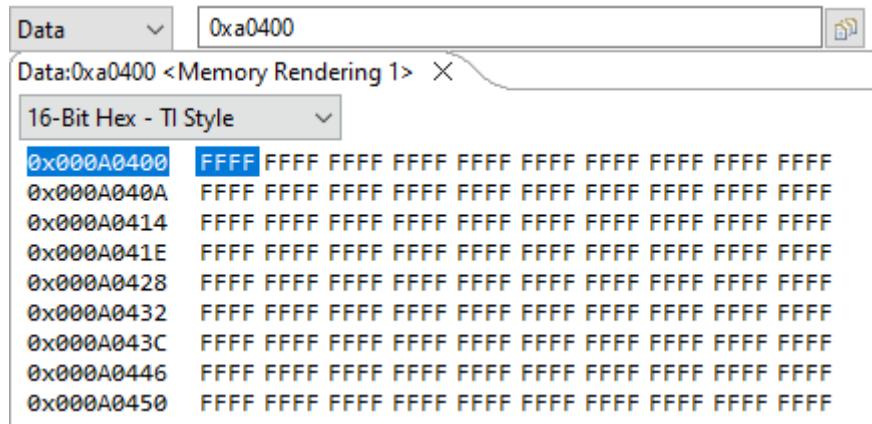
Data

0xa0400

Data:0xa0400 <Memory Rendering 1> ×

16-Bit Hex - TI Style

0x000A0400 FFFF FFFF FFFF FFFF FFFF FFFF FFFF FFFF FFFF FFFF
0x000A040A FFFF FFFF FFFF FFFF FFFF FFFF FFFF FFFF FFFF FFFF
0x000A0414 FFFF FFFF FFFF FFFF FFFF FFFF FFFF FFFF FFFF FFFF
0x000A041E FFFF FFFF FFFF FFFF FFFF FFFF FFFF FFFF FFFF FFFF
0x000A0428 FFFF FFFF FFFF FFFF FFFF FFFF FFFF FFFF FFFF FFFF
0x000A0432 FFFF FFFF FFFF FFFF FFFF FFFF FFFF FFFF FFFF FFFF
0x000A043C FFFF FFFF FFFF FFFF FFFF FFFF FFFF FFFF FFFF FFFF
0x000A0446 FFFF FFFF FFFF FFFF FFFF FFFF FFFF FFFF FFFF FFFF
0x000A0450 FFFF FFFF FFFF FFFF FFFF FFFF FFFF FFFF FFFF FFFF